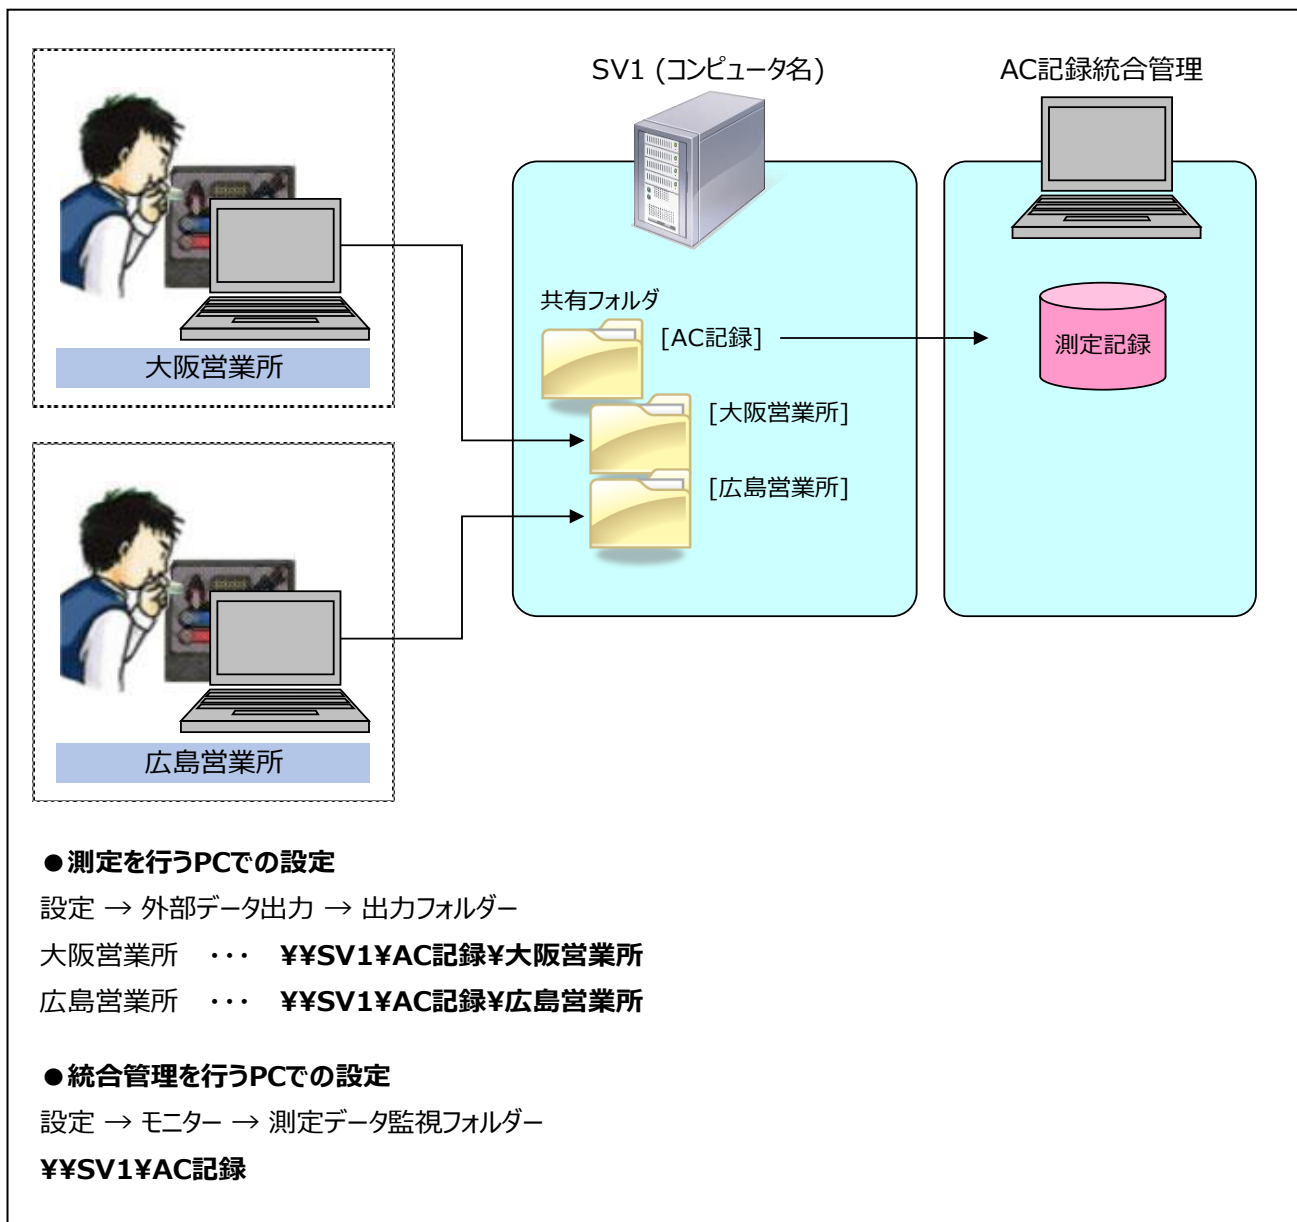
SV1 (コンピュータ名)

AC記録統合管理

大阪営業所

共有フォルダ

[AC記録]

測定記録

[大阪営業所]

[広島営業所]

広島営業所

●測定を行うPCでの設定

設定 → 外部データ出力 → 出力フォルダー

大阪営業所 ･･･ **¥¥SV1¥AC記録¥大阪営業所**

広島営業所 ･･･ **¥¥SV1¥AC記録¥広島営業所**

●統合管理を行うPCでの設定

設定 → モニター → 測定データ監視フォルダー

**¥¥SV1¥AC記録**